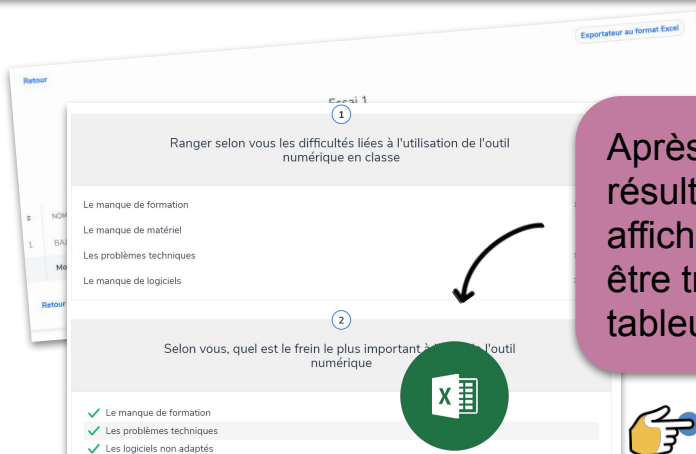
Exportateur au format Excel

Retour

Essai 1

1

Ranger selon vous les difficultés liées à l'utilisation de l'outil numérique en classe

Le manque de formation

Le manque de matériel

Les problèmes techniques

Le manque de logiciels

#

NOM

1

BA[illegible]

Mo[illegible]

Retour

2

Selon vous, quel est le frein le plus important à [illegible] l'outil numérique

Le manque de formation

Les problèmes techniques

Les logiciels non adaptés

X

Aprè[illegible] résult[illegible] affich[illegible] être tr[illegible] tableu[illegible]